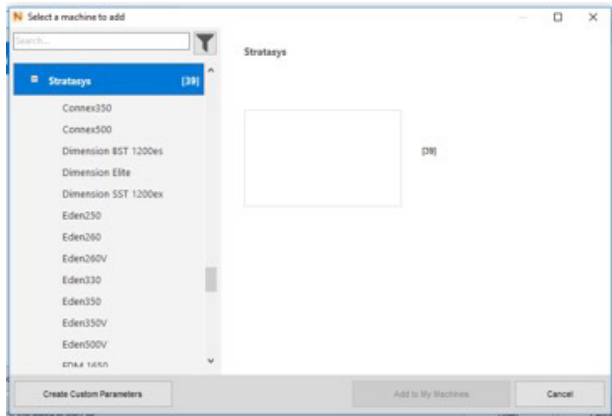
N Select a machine to add

Search...

Stratasys [39]

Connex350

Connex500

Dimension BST 1200es

Dimension Elite

Dimension SST 1200ex

Eden250

Eden260

Eden260V

Eden330

Eden350

Eden350V

Eden500V

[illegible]

Stratasys

[39]

Create Custom Parameters

Add to My Machines

Cancel